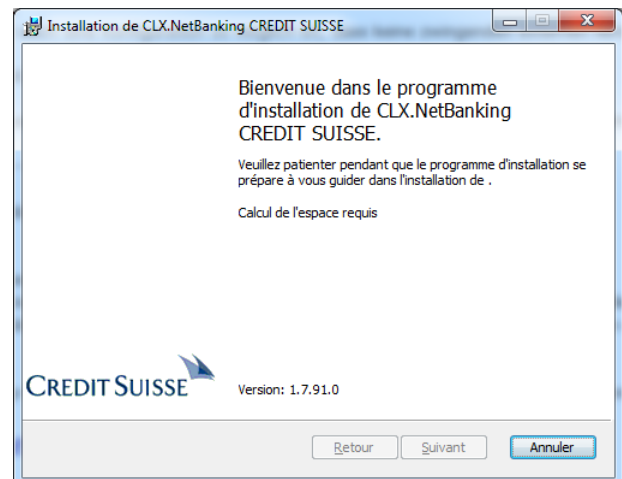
Installation de CLX.NetBanking CREDIT SUISSE

Bienvenue dans le programme d'installation de CLX.NetBanking CREDIT SUISSE.

Veuillez patienter pendant que le programme d'installation se prépare à vous guider dans l'installation de .

Calcul de l'espace requis

CREDIT SUISSE

Version: 1.7.91.0

Retour

Suivant

Annuler